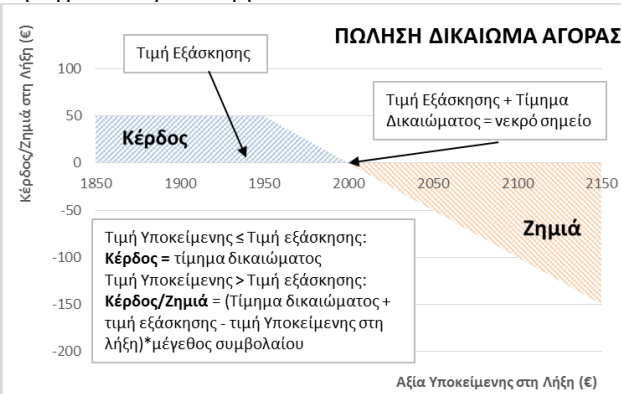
ΠΩΛΗΣΗ ΔΙΚΑΙΩΜΑ ΑΓΟΡΑΣ

Κέρδος/Ζημιά στη Λήξη (€)

100
50
0
-50
-100
-150
-200

1850 1900 1950 2000 2050 2100 2150

Τιμή Εξάσκησης

Τιμή Εξάσκησης + Τίμημα Δικαιώματος = νεκρό σημείο

Κέρδος

Ζημιά

Τιμή Υποκείμενης ≤ Τιμή εξάσκησης:
**Κέρδος =** τίμημα δικαιώματος
Τιμή Υποκείμενης > Τιμή εξάσκησης:
**Κέρδος/Ζημιά** = (Τίμημα δικαιώματος + τιμή εξάσκησης - τιμή Υποκείμενης στη λήξη)*μέγεθος συμβολαίου

Αξία Υποκείμενης στη Λήξη (€)